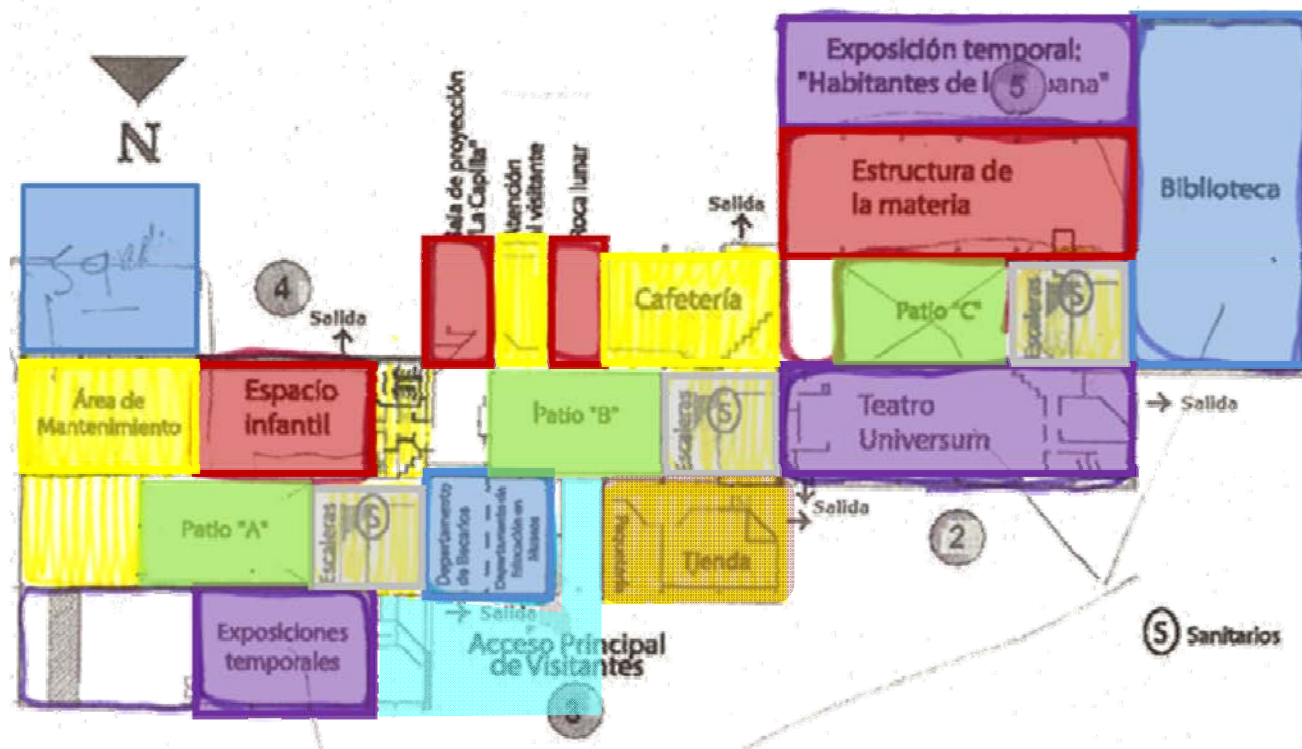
N

Exposición temporal: "Habitantes de l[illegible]bana" 5

Biblioteca

Estructura de la materia

Sala de proyección "La Capilla"

Atención al visitante

Roca lunar

Salida

Cafetería

Patio "C"

Escaleras S

4

Salida

Área de Mantenimiento

Espacio infantil

Patio "B"

Escaleras S

Teatro Universum

Salida

Patio "A"

Escaleras S

Departamento de Becarios

Departamento de Educación en Museos

Tienda

Salida

2

Salida

Exposiciones temporales

Acceso Principal de Visitantes

3

S Sanitarios